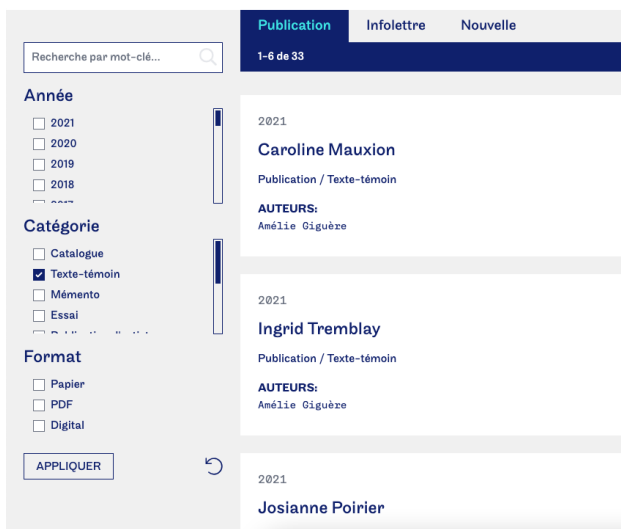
Recherche par mot-clé...

Année

2021
2020
2019
2018
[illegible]

Catégorie

Catalogue
Texte-témoin
Mémento
Essai
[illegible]

Format

Papier
PDF
Digital

APPLIQUER

Publication Infolettre Nouvelle

1-6 de 33

2021

Caroline Mauxion

Publication / Texte-témoin

AUTEURS:
Amélie Giguère

2021

Ingrid Tremblay

Publication / Texte-témoin

AUTEURS:
Amélie Giguère

2021

Josianne Poirier